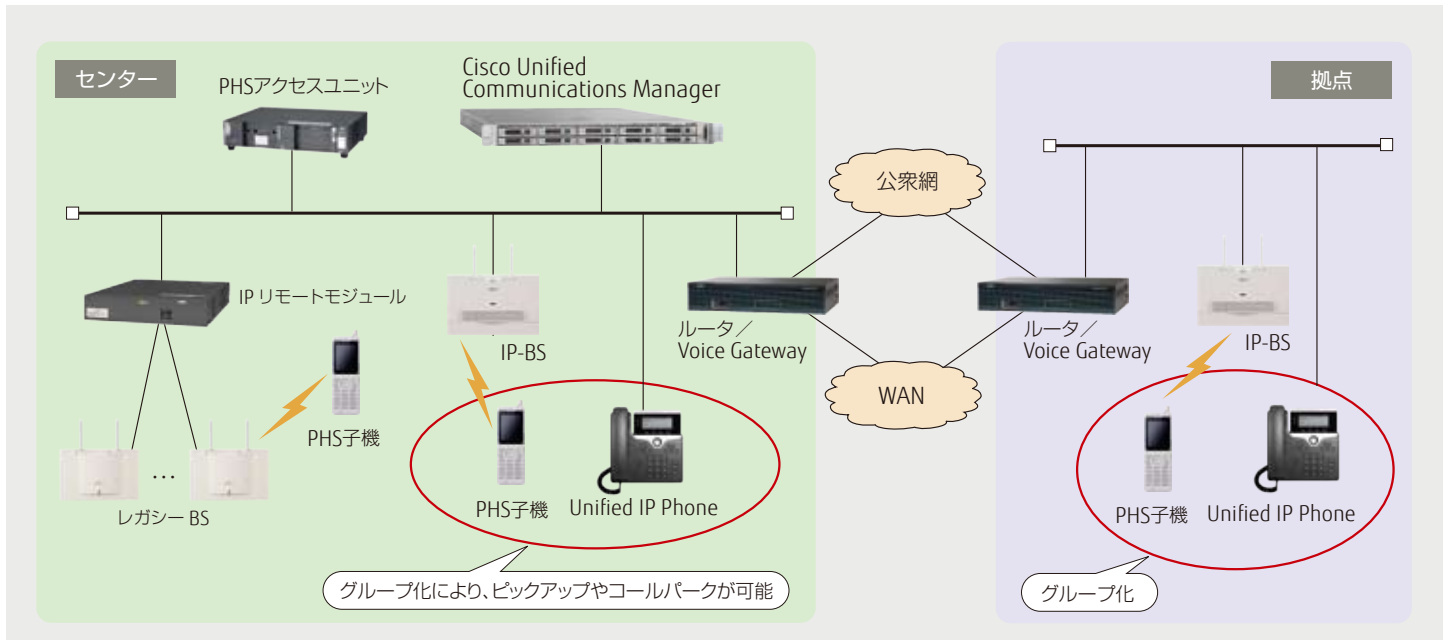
センター

PHSアクセスユニット

Cisco Unified
Communications Manager

IP リモートモジュール

IP-BS

PHS子機

レガシー BS

PHS子機

Unified IP Phone

グループ化により、ピックアップやコールパークが可能

公衆網

WAN

ルータ／
Voice Gateway

ルータ／
Voice Gateway

拠点

IP-BS

PHS子機

Unified IP Phone

グループ化